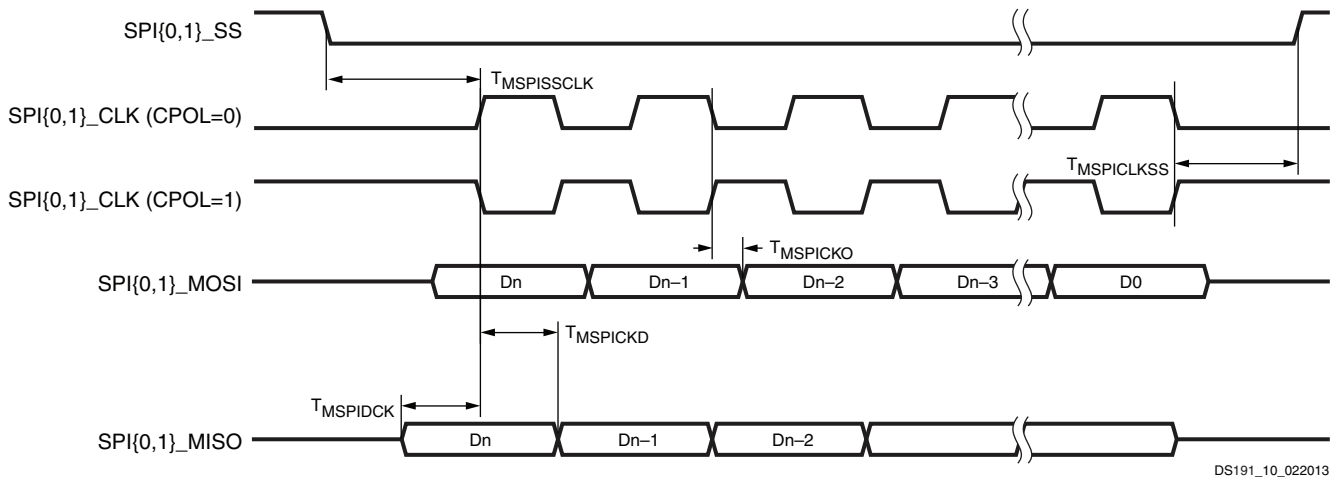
SPI{0,1}_SS

$T_{MSPISSCLK}$

SPI{0,1}_CLK (CPOL=0)

$T_{MSPICLKSS}$

SPI{0,1}_CLK (CPOL=1)

$T_{MSPICKO}$

SPI{0,1}_MOSI

Dn

Dn–1

Dn–2

Dn–3

D0

$T_{MSPICKD}$

$T_{MSPIDCK}$

SPI{0,1}_MISO

Dn

Dn–1

Dn–2

DS191_10_022013